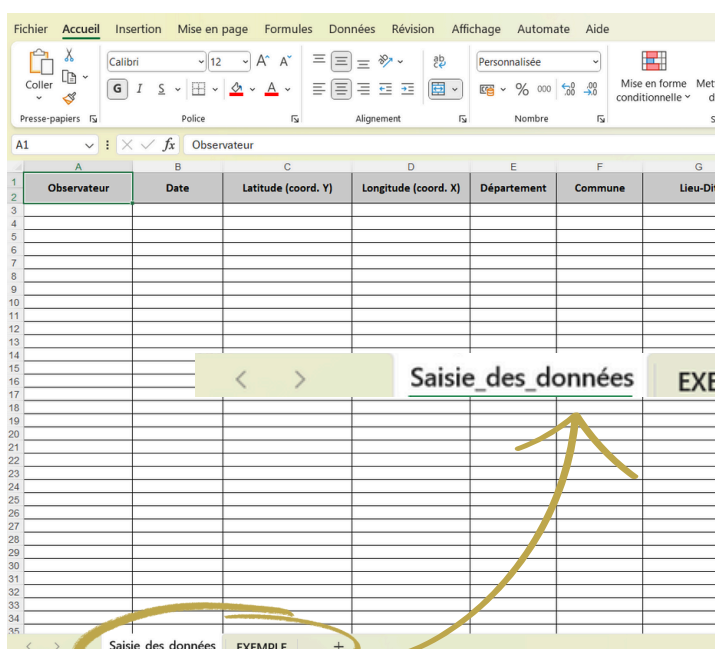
Fichier Accueil Insertion Mise en page Formules Données Révision Affichage Automate Aide

Coller
Presse-papiers

Calibri 12
G I S
Police

Alignement

Personnalisée
% 000
Nombre

Mise en forme conditionnelle
Met
d

A1
fx Observateur

| | A | B | C | D | E | F | G |
|---|---|---|---|---|---|---|---|
| 1 | Observateur | Date | Latitude (coord. Y) | Longitude (coord. X) | Département | Commune | Lieu-Di |
| 2 | | | | | | | |

3 4 5 6 7 8 9 10 11 12 13 14 15 16 17 18 19 20 21 22 23 24 25 26 27 28 29 30 31 32 33 34 35

< > Saisie_des_données EXE

< > Saisie des données EXEMPLE +